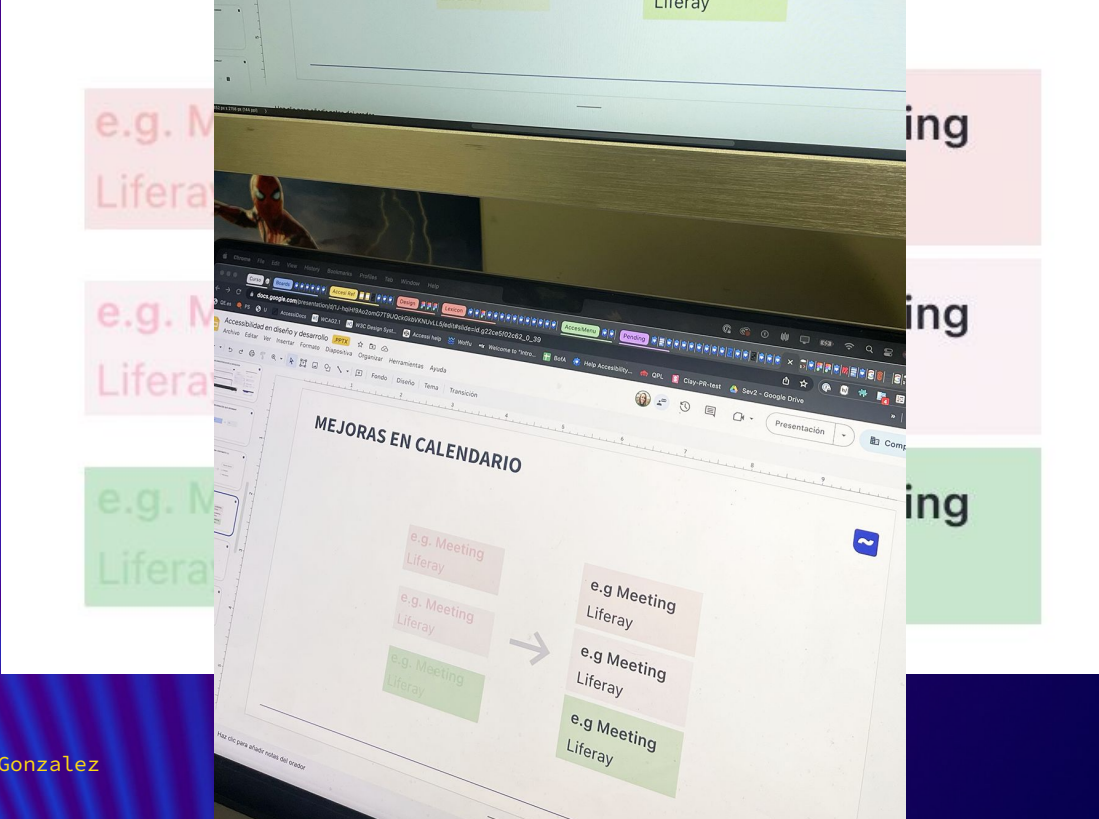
Liferay

e.g. M
Liferay

e.g. M
Liferay

e.g. M
Liferay

ing

ing

ing

Gonzalez

Chrome File Edit View History Bookmarks Profiles Tab Window Help

docs.google.com/presentation/d/1J-hqiH9Au2omG7T9UQckGkbVKNLvLL6/edit#slide=id.g22ce5f02c62_0_39

Accessibility en diseño y desarrollo PPTX

Archivo Editar Ver Insertar Formato Diapositiva Organizar Herramientas Ayuda

Fondo Diseño Tema Transición

Presentación

Comp

MEJORAS EN CALENDARIO

e.g. Meeting
Liferay

e.g. Meeting
Liferay

e.g. Meeting
Liferay

e.g Meeting
Liferay

e.g Meeting
Liferay

e.g Meeting
Liferay

Haz clic para añadir notas del orador